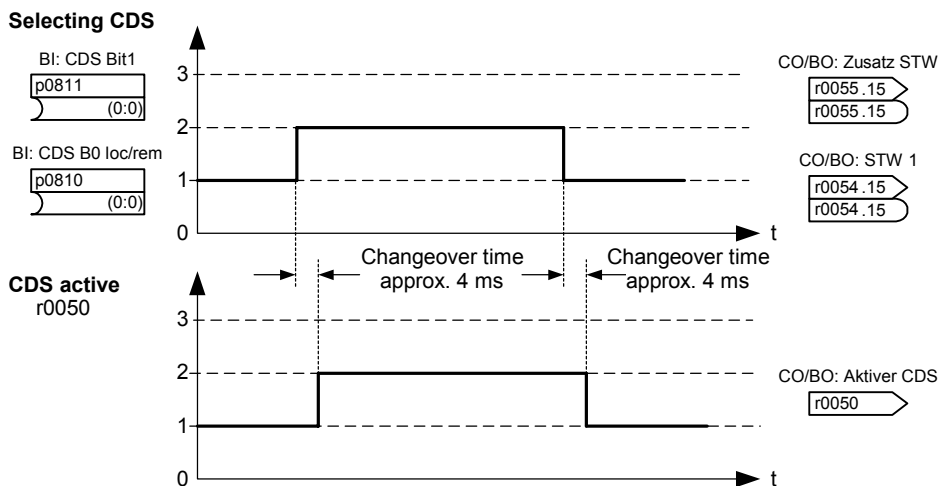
Selecting CDS

BI: CDS Bit1
p0811
(0:0)

BI: CDS B0 loc/rem
p0810
(0:0)

3
2
1
0
t

CO/BO: Zusatz STW
r0055 .15
r0055 .15

CO/BO: STW 1
r0054 .15
r0054 .15

Changeover time approx. 4 ms

Changeover time approx. 4 ms

CDS active
r0050

3
2
1
0
t

CO/BO: Aktiver CDS
r0050